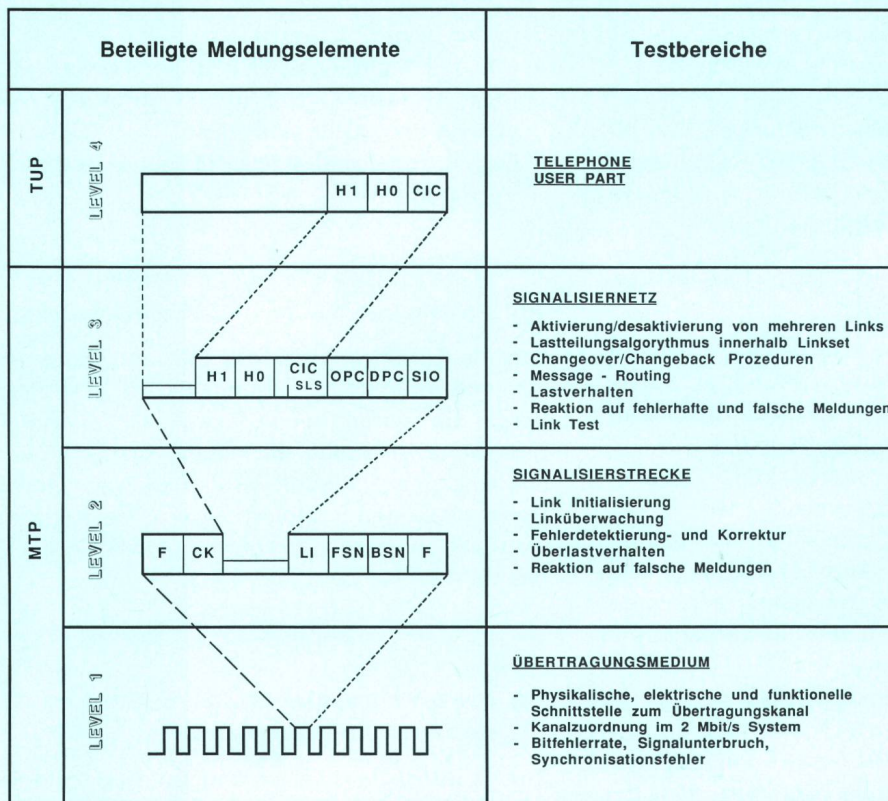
| Beteiligte Meldungselemente | | Testbereiche |
|---|---|---|
| TUP | LEVEL 4 H1 H0 CIC | TELEPHONE USER PART |
| MTP | LEVEL 3 H1 H0 CIC SLS OPC DPC SIO | SIGNALISIERNETZ<br>- Aktivierung/desaktivierung von mehreren Links<br>- Lastteilungsalgorythmus innerhalb Linkset<br>- Changeover/Changeback Prozeduren<br>- Message - Routing<br>- Lastverhalten<br>- Reaktion auf fehlerhafte und falsche Meldungen<br>- Link Test |
| | LEVEL 2 F CK LI FSN BSN F | SIGNALISIERSTRECKE<br>- Link Initialisierung<br>- Linküberwachung<br>- Fehlerdetektierung- und Korrektur<br>- Überlastverhalten<br>- Reaktion auf falsche Meldungen |
| | LEVEL 1 | ÜBERTRAGUNGSMEDIUM<br>- Physikalische, elektrische und funktionelle Schnittstelle zum Übertragungskanal<br>- Kanalzuordnung im 2 Mbit/s System<br>- Bitfehlerrate, Signalunterbruch, Synchronisationsfehler |